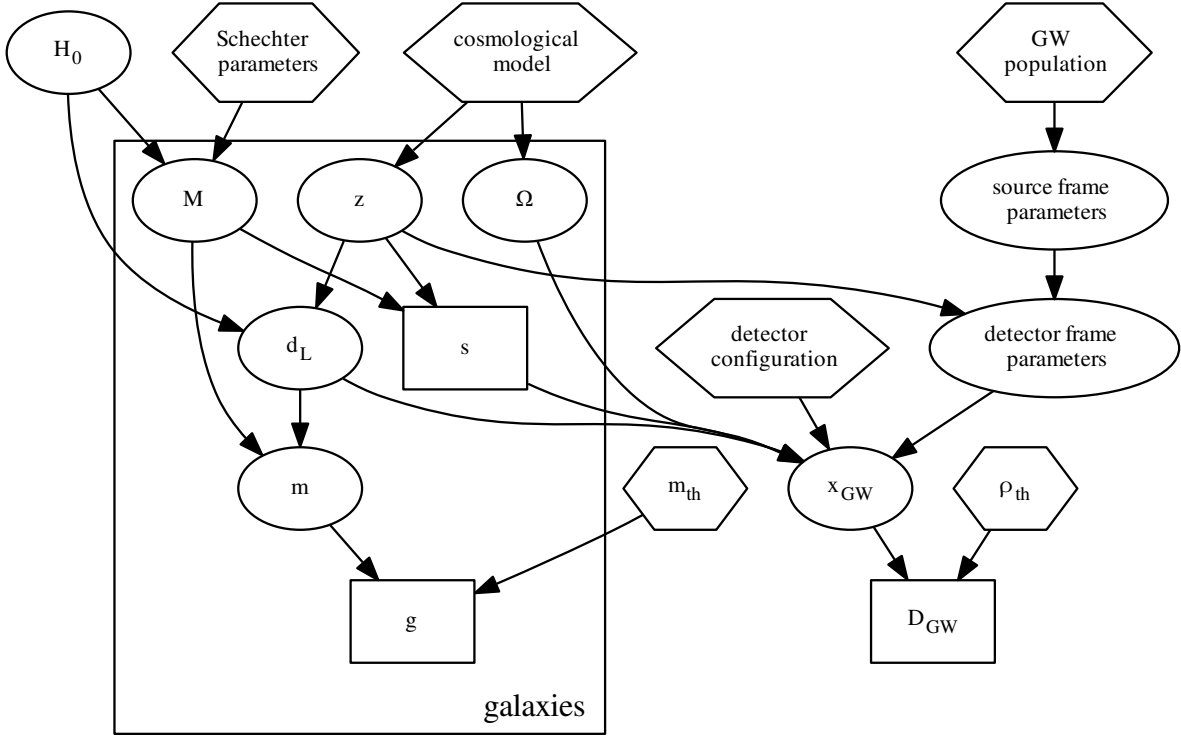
$H_0$

Schechter parameters

cosmological model

GW population

M

z

$\Omega$

source frame parameters

$d_L$

s

detector configuration

detector frame parameters

m

$m_{th}$

$x_{GW}$

$\rho_{th}$

g

$D_{GW}$

galaxies